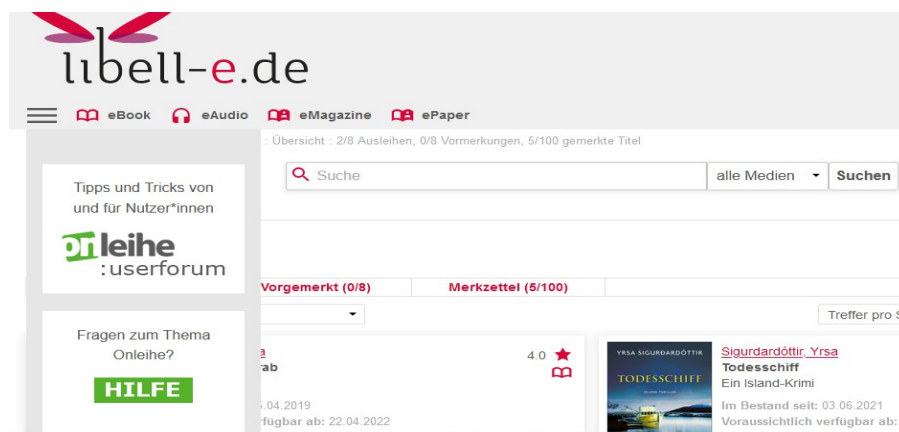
libell-e.de

eBook eAudio eMagazine ePaper

: Übersicht : 2/8 Ausleihen, 0/8 Vormerkungen, 5/100 gemerkte Titel

Tipps und Tricks von und für Nutzer*innen

onleihe :userforum

Suche

alle Medien

Suchen

Vorgemerkt (0/8)

Merkzettel (5/100)

Treffer pro S

Fragen zum Thema Onleihe?

HILFE

a
rab

4.0

.04.2019
rfügbar ab: 22.04.2022

YRSA SIGURDARDÓTTIR
TODESSCHIFF

Sigurdardóttir, Yrsa
Todesschiff
Ein Island-Krimi

Im Bestand seit: 03.06.2021
Voraussichtlich verfügbar ab: